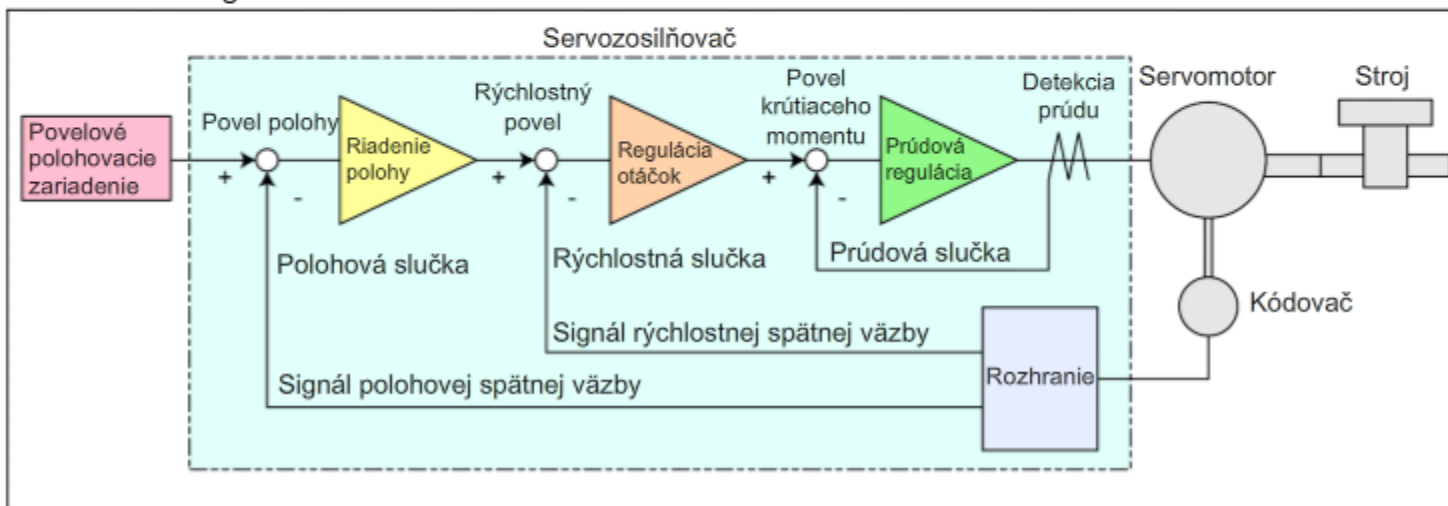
Servozosilňovač

Povelové polohovacie zariadenie

Povel polohy

+

-

Riadenie polohy

Rýchlostný povel

+

-

Regulácia otáčok

Povel krútiaceho momentu

+

-

Prúdová regulácia

Detekcia prúdu

Servomotor

Stroj

Polohová slučka

Rýchlostná slučka

Prúdová slučka

Kódovač

Signál rýchlostnej spätnej väzby

Rozhranie

Signál polohovej spätnej väzby